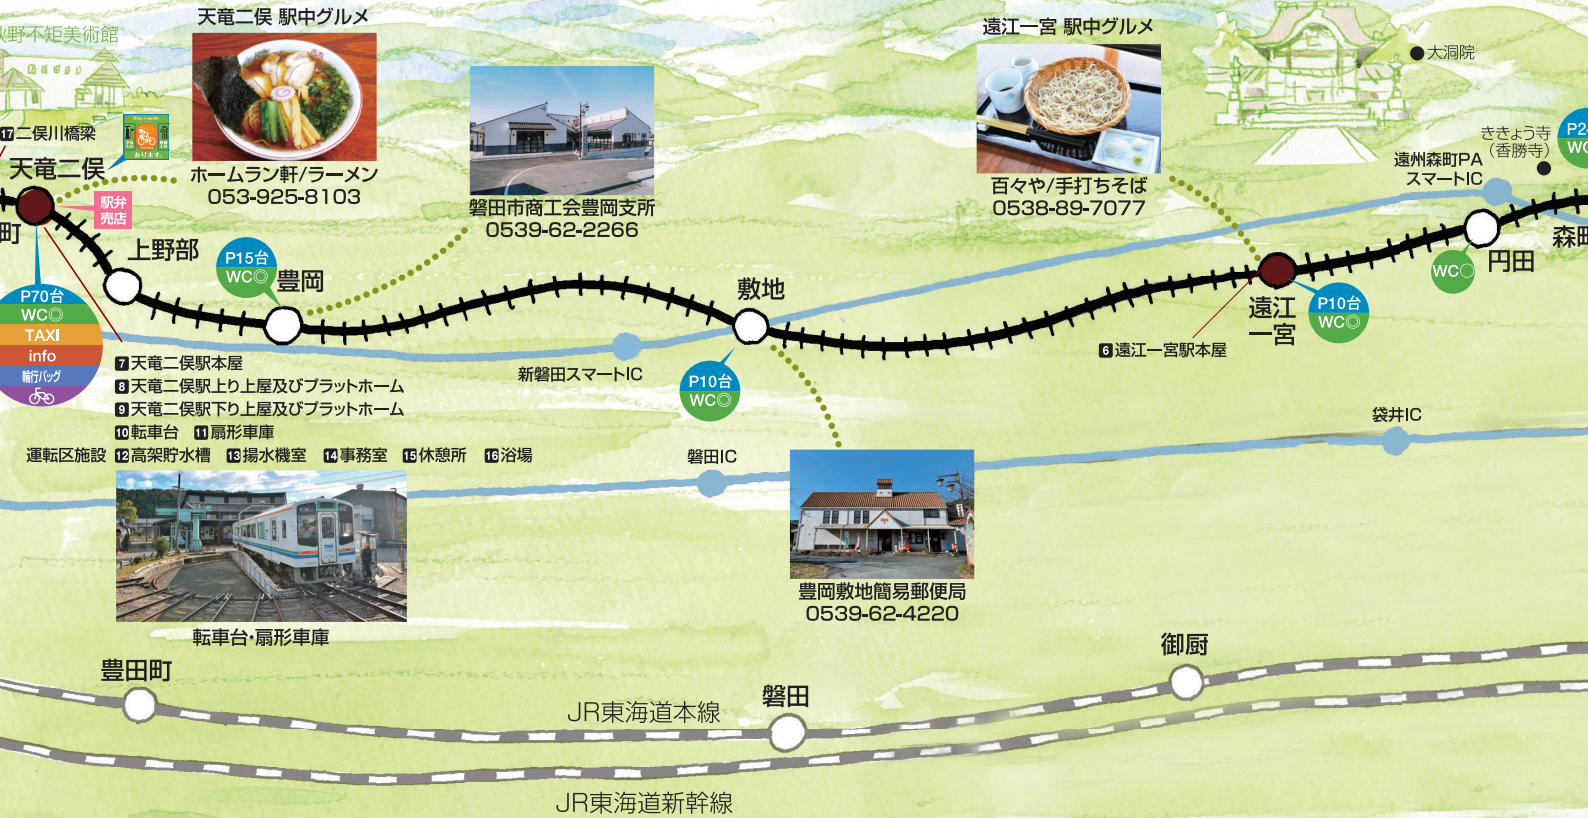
野不矩美術館

天竜二俣 駅中グルメ

ホームラン軒/ラーメン
053-925-8103

17 二俣川橋梁

天竜二俣

駅弁売店

町

上野部

P15台
WC◎

豊岡

P70台
WC◎
TAXI
info
輪行バッグ

7 天竜二俣駅本屋
8 天竜二俣駅上り上屋及びプラットホーム
9 天竜二俣駅下り上屋及びプラットホーム
10 転車台 11 扇形車庫
運転区施設 12 高架貯水槽 13 揚水機室 14 事務室 15 休憩所 16 浴場

転車台·扇形車庫

磐田市商工会豊岡支所
0539-62-2266

新磐田スマートIC

敷地

P10台
WC◎

磐田IC

豊岡敷地簡易郵便局
0539-62-4220

遠江一宮 駅中グルメ

百々や/手打ちそば
0538-89-7077

大洞院

ききょう寺
(香勝寺)

遠州森町PA
スマートIC

P2
WC

森

円田

WC◎

遠江一宮

P10台
WC◎

6 遠江一宮駅本屋

袋井IC

豊田町

JR東海道本線

磐田

御厨

JR東海道新幹線